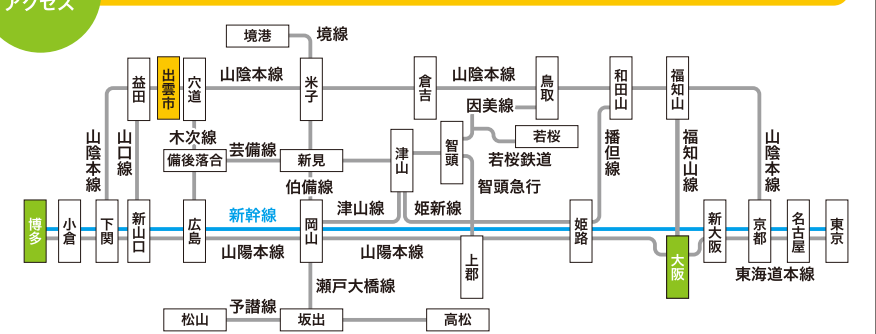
アクセス

境港
境線
益田
出雲市
宍道
山陰本線
米子
倉吉
山陰本線
鳥取
和田山
福知山
因美線
若桜
山陰本線
山口線
木次線
備後落合
芸備線
新見
津山
智頭
若桜鉄道
播但線
福知山線
山陰本線
伯備線
智頭急行
博多
小倉
下関
新山口
広島
新幹線
岡山
津山線
姫新線
姫路
新大阪
京都
名古屋
東京
山陽本線
山陽本線
上郡
大阪
東海道本線
瀬戸大橋線
予讃線
松山
坂出
高松